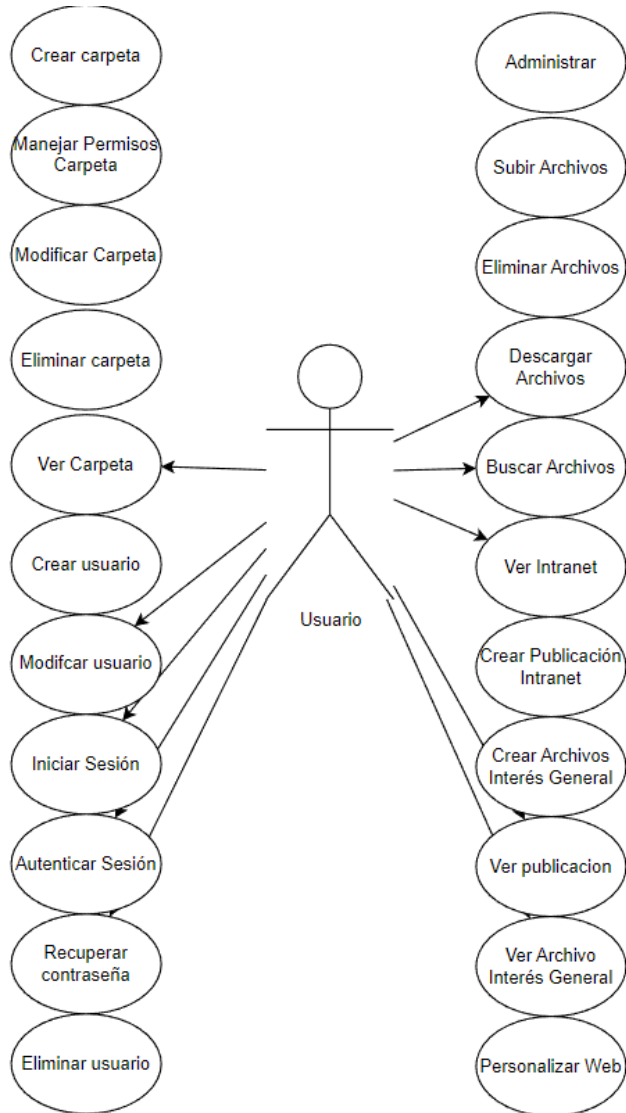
Crear carpeta

Manejar Permisos Carpeta

Modificar Carpeta

Eliminar carpeta

Ver Carpeta

Crear usuario

Modifcar usuario

Iniciar Sesión

Autenticar Sesión

Recuperar contraseña

Eliminar usuario

Usuario

Administrar

Subir Archivos

Eliminar Archivos

Descargar Archivos

Buscar Archivos

Ver Intranet

Crear Publicación Intranet

Crear Archivos Interés General

Ver publicacion

Ver Archivo Interés General

Personalizar Web